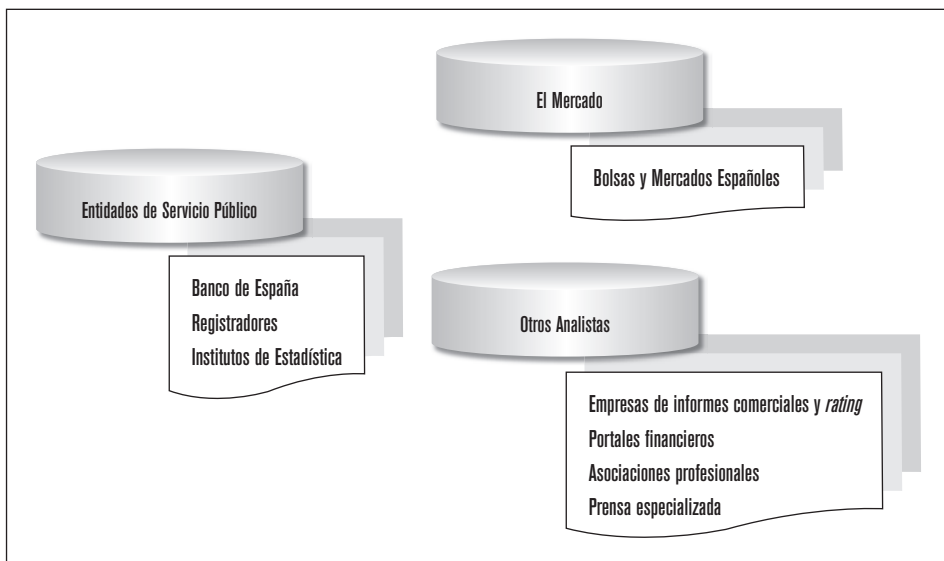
El Mercado

Bolsas y Mercados Españoles

Entidades de Servicio Público

Banco de España
Registradores
Institutos de Estadística

Otros Analistas

Empresas de informes comerciales y *rating*
Portales financieros
Asociaciones profesionales
Prensa especializada